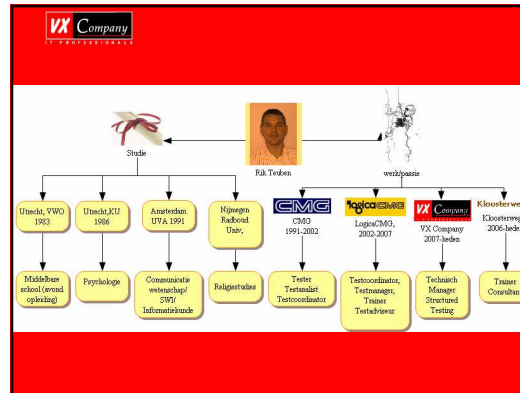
VX Company
IT PROFESSIONALS

Rik Teuben

Studie

werk/passie

Utrecht, VWO 1983

Utrecht, KU 1986

Amsterdam UVA 1991

Nijmegen Radboud Univ.

Middelbare school (avond opleiding)

Psychologie

Communicatie wetenschap/ SWI/ Informatiekunde

Religiestudies

CMG

CMG 1991-2002

logicaCMG

LogicaCMG, 2002-2007

VX Company

VX Company 2007-heden

Kloosterwe

Kloosterweg 2006-hede

Tester Testanalist Testcoordinator

Testcoordinator, Testmanager, Trainer Testadviseur

Technisch Manager Structured Testing

Trainer Consultan